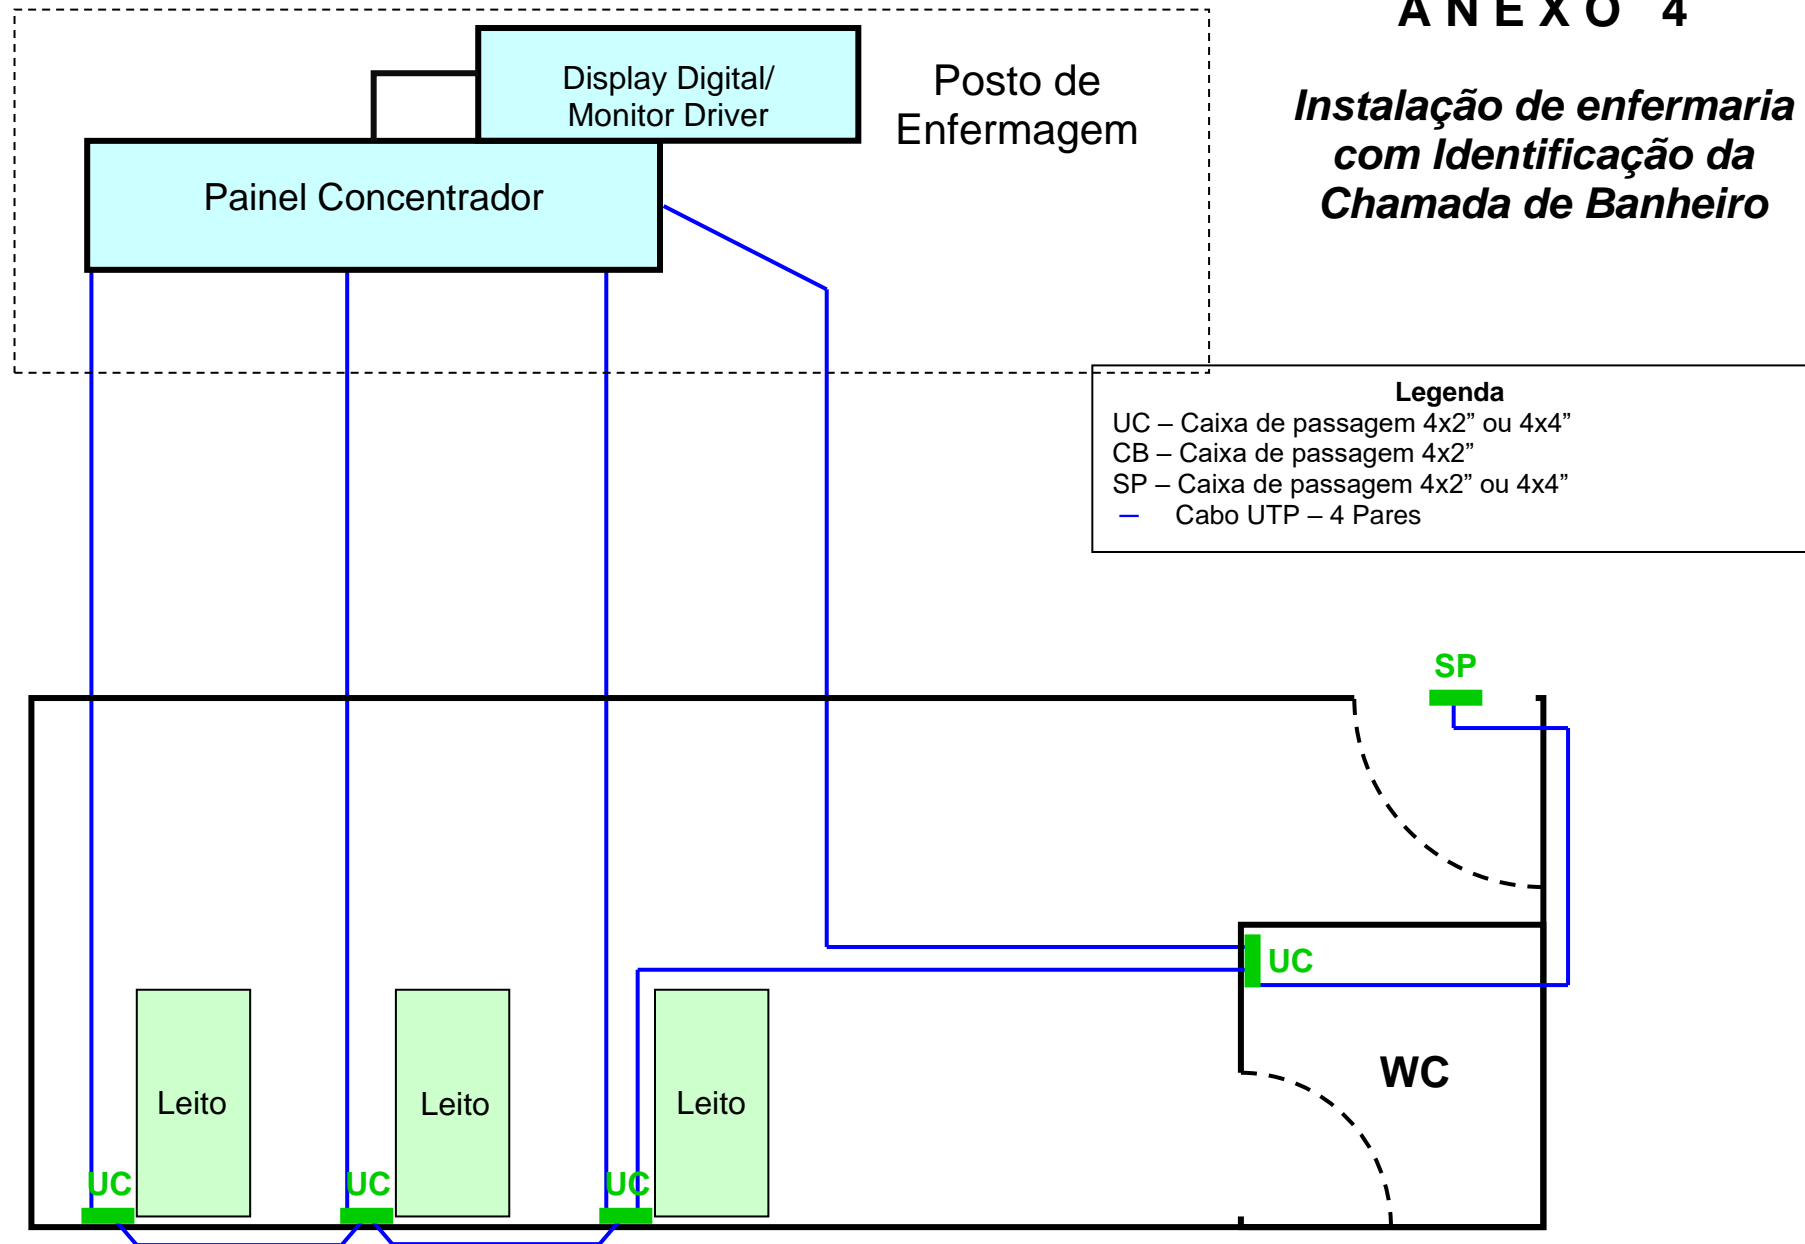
A N E X O 4

Instalação de enfermaria com Identificação da Chamada de Banheiro

Display Digital/ Monitor Driver

Posto de Enfermagem

Painel Concentrador

Legenda
UC – Caixa de passagem 4x2” ou 4x4”
CB – Caixa de passagem 4x2”
SP – Caixa de passagem 4x2” ou 4x4”
Cabo UTP – 4 Pares

SP

UC

WC

Leito

Leito

Leito

UC

UC

UC